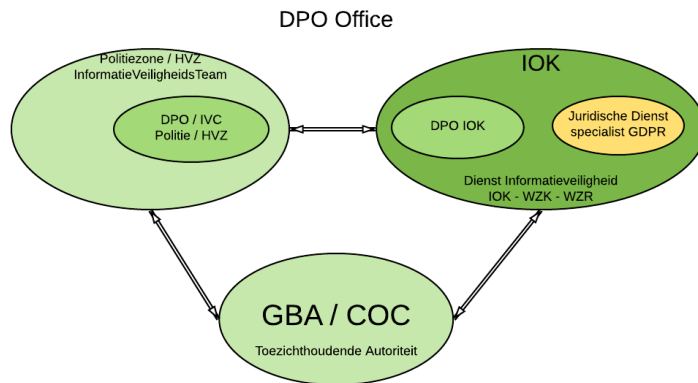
DPO Office

Politiezone / HVZ
InformatieVeiligheidsTeam

DPO / IVC
Politie / HVZ

IOK

DPO IOK

Juridische Dienst
specialist GDPR

Dienst Informatieveiligheid
IOK - WZK - WZR

GBA / COC

Toezichthoudende Autoriteit